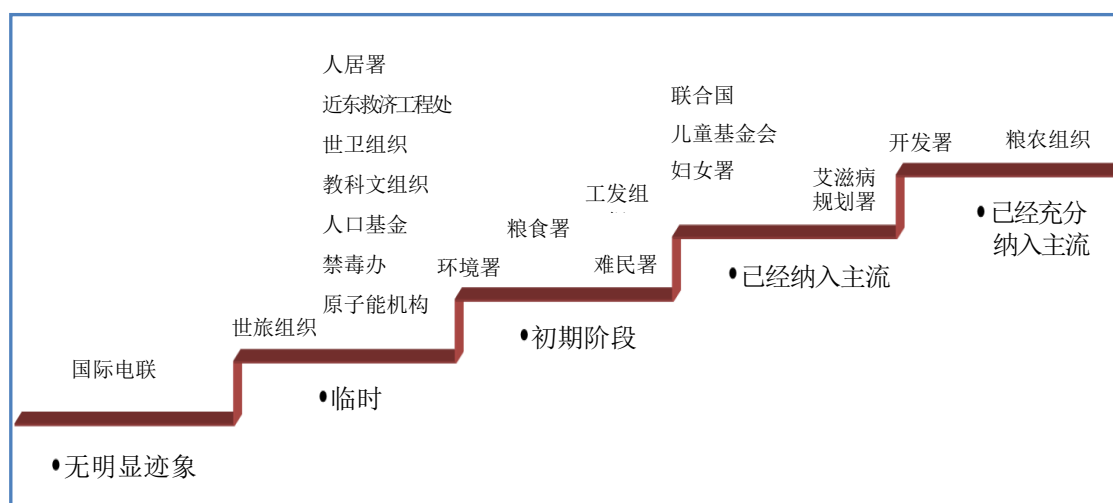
人居署
近东救济工程处
世卫组织
教科文组织
人口基金
禁毒办
原子能机构

联合国
儿童基金会
妇女署

开发署

粮农组织

艾滋病
规划署

工发组
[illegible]

粮食署

环境署

难民署

世旅组织

国际电联

•已经充分
纳入主流

•已经纳入主流

•初期阶段

•临时

•无明显迹象